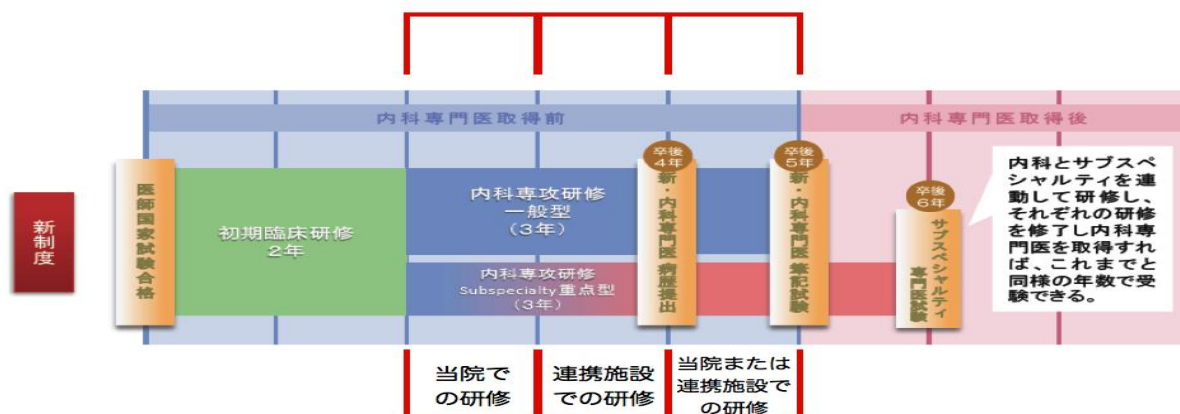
新制度

内科専門医取得前

内科専門医取得後

医師国家試験合格

初期臨床研修
2年

内科専攻研修
一般型
（3年）

内科専攻研修
Subspecialty重点型
（3年）

卒後4年
新・内科専門医 病歴提出

卒後5年
新・内科専門医 筆記試験

卒後6年
サブスペシャルティ専門医試験

内科とサブスペシャルティを連動して研修し、それぞれの研修を修了し内科専門医を取得すれば、これまでと同様の年数で受験できる。

当院での研修

連携施設での研修

当院または連携施設での研修